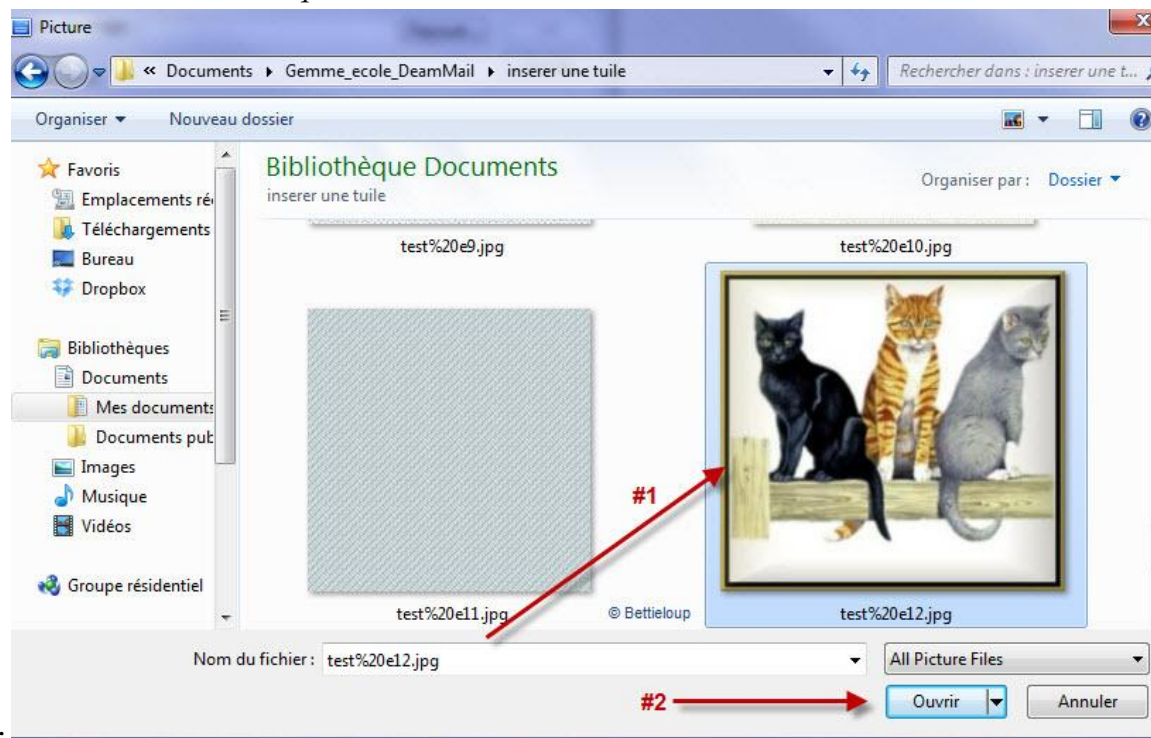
Picture

« Documents ▸ Gemme_ecole_DeamMail ▸ inserer une tuile

Rechercher dans : inserer une t...

Organiser ▾ Nouveau dossier

Favoris
Emplacements ré
Téléchargements
Bureau
Dropbox

Bibliothèques
Documents
Mes documents
Documents pub
Images
Musique
Vidéos

Groupe résidentiel

Bibliothèque Documents
inserer une tuile

Organiser par : Dossier ▾

test%20e9.jpg

test%20e10.jpg

test%20e11.jpg

© Bettieloup

test%20e12.jpg

#1

Nom du fichier : test%20e12.jpg

All Picture Files

#2

Ouvrir

Annuler